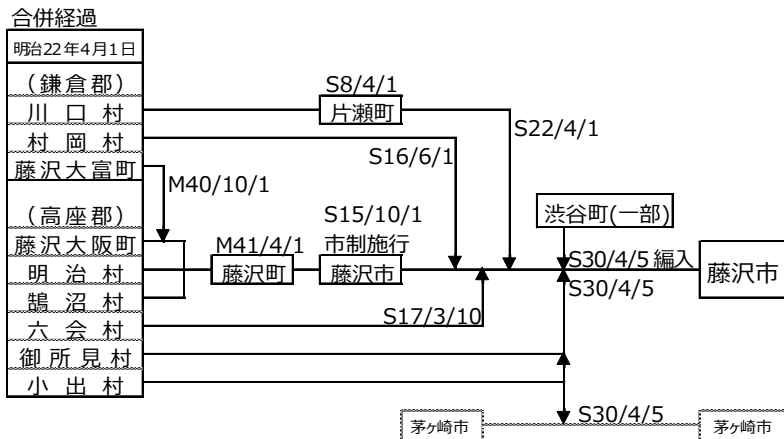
合併経過

明治22年4月1日

（鎌倉郡）
川口村
村岡村
藤沢大富町
（高座郡）
藤沢大阪町
明治村
鵠沼村
六会村
御所見村
小出村

S8/4/1
片瀬町
S22/4/1
S16/6/1
M40/10/1
S15/10/1
市制施行
M41/4/1
藤沢町
藤沢市
渋谷町(一部)
S30/4/5 編入
S30/4/5
藤沢市
S17/3/10
S30/4/5
茅ヶ崎市
茅ヶ崎市